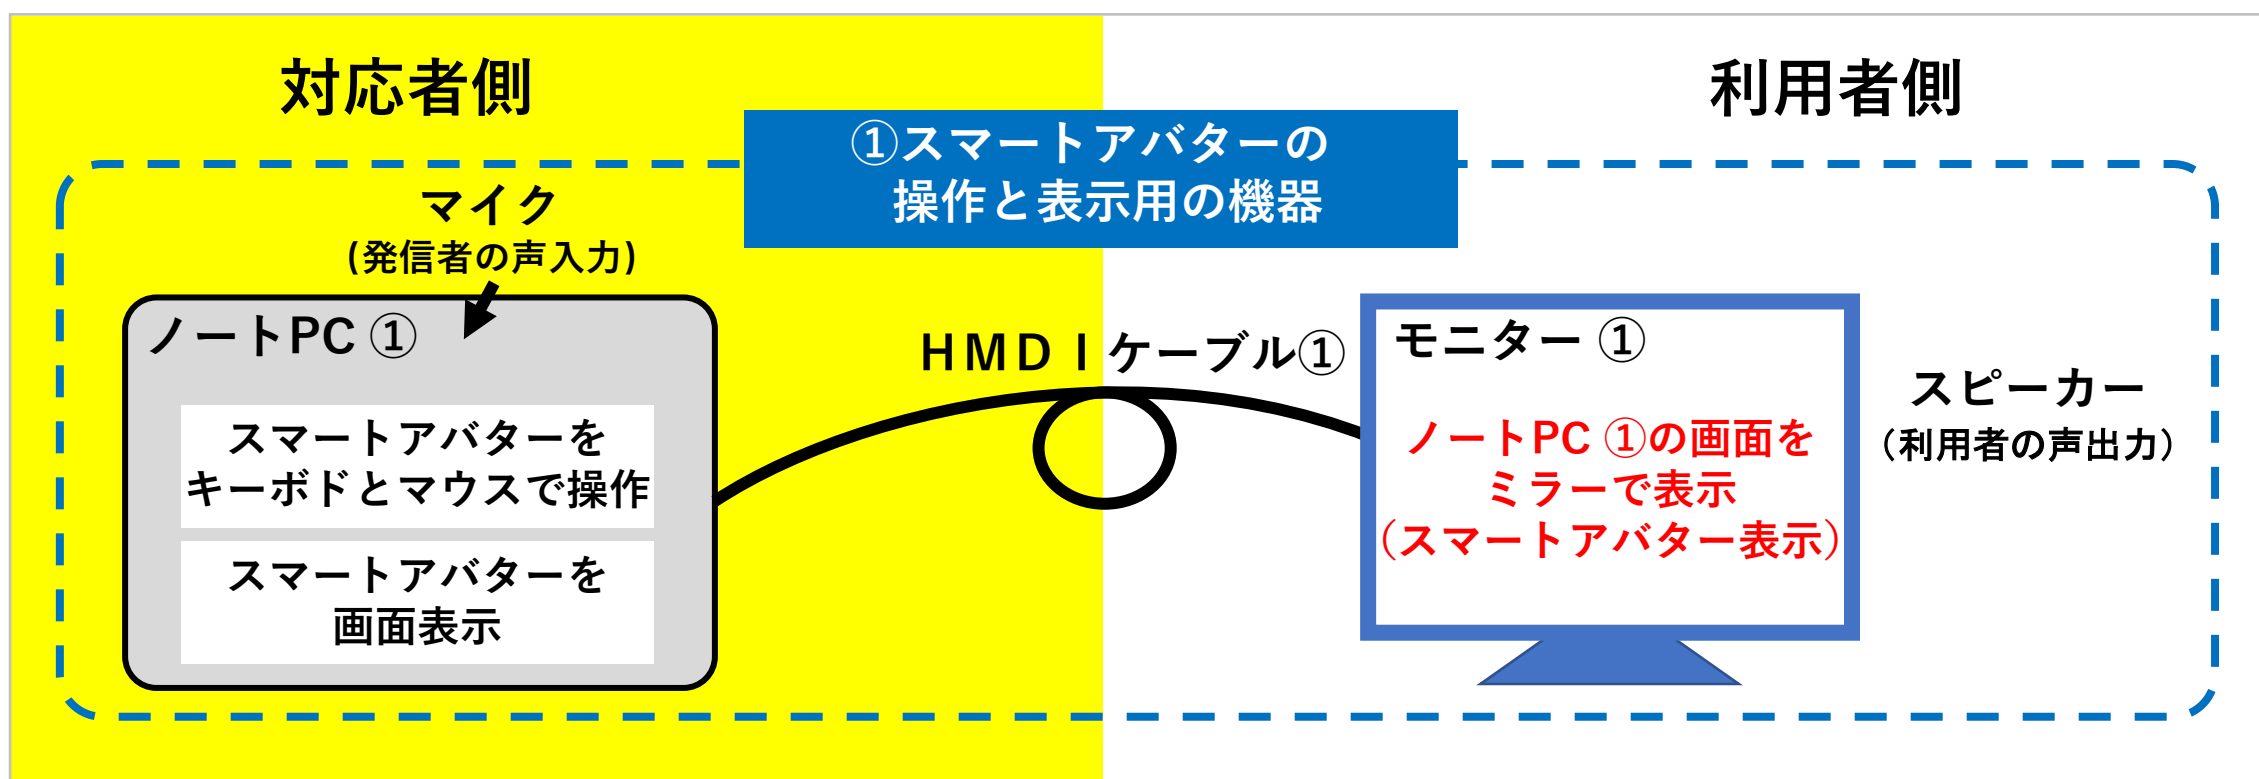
対応者側

利用者側

①スマートアバターの操作と表示用の機器

マイク
(発信者の声入力)

ノートPC ①

スマートアバターをキーボドとマウスで操作

スマートアバターを画面表示

HMDIケーブル①

モニター ①

ノートPC ①の画面をミラーで表示
(スマートアバター表示)

スピーカー
(利用者の声出力)